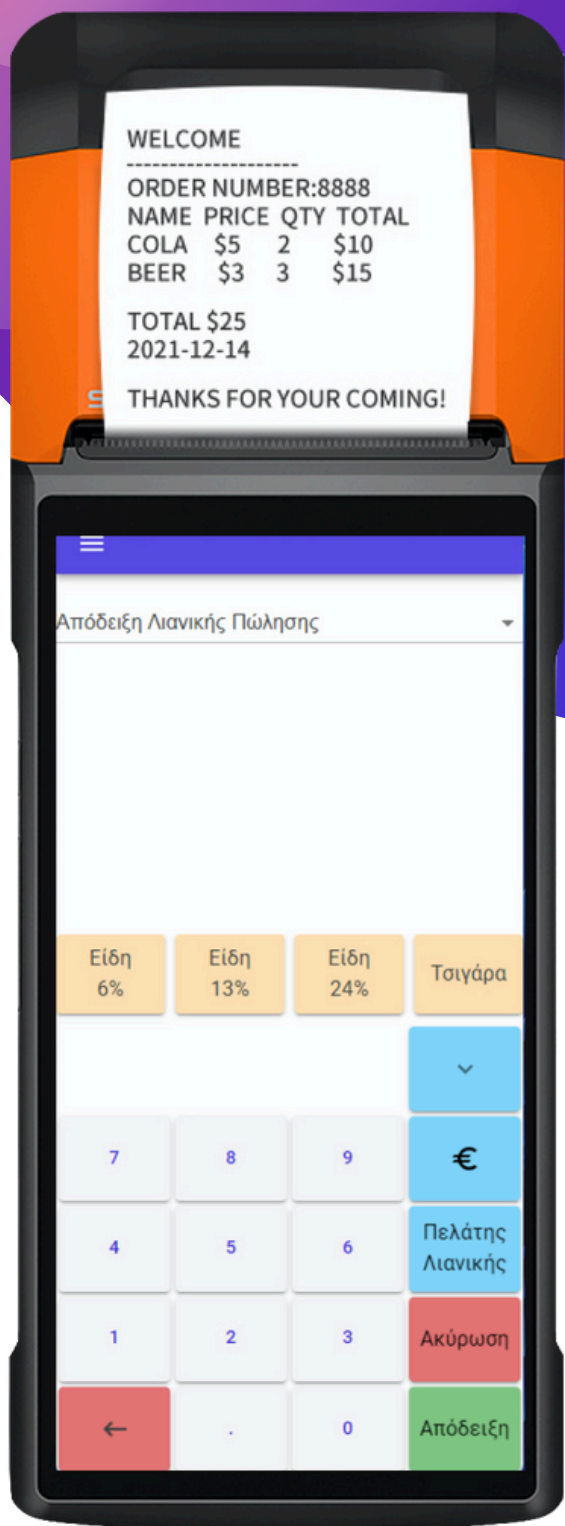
WELCOME
--------------------
ORDER NUMBER:8888
NAME PRICE QTY TOTAL
COLA $5 2 $10
BEER $3 3 $15

TOTAL $25
2021-12-14

THANKS FOR YOUR COMING!

Απόδειξη Λιανικής Πώλησης

Είδη 6%
Είδη 13%
Είδη 24%
Τσιγάρα

7
8
9
€
4
5
6
Πελάτης Λιανικής
1
2
3
Ακύρωση
←
.
0
Απόδειξη